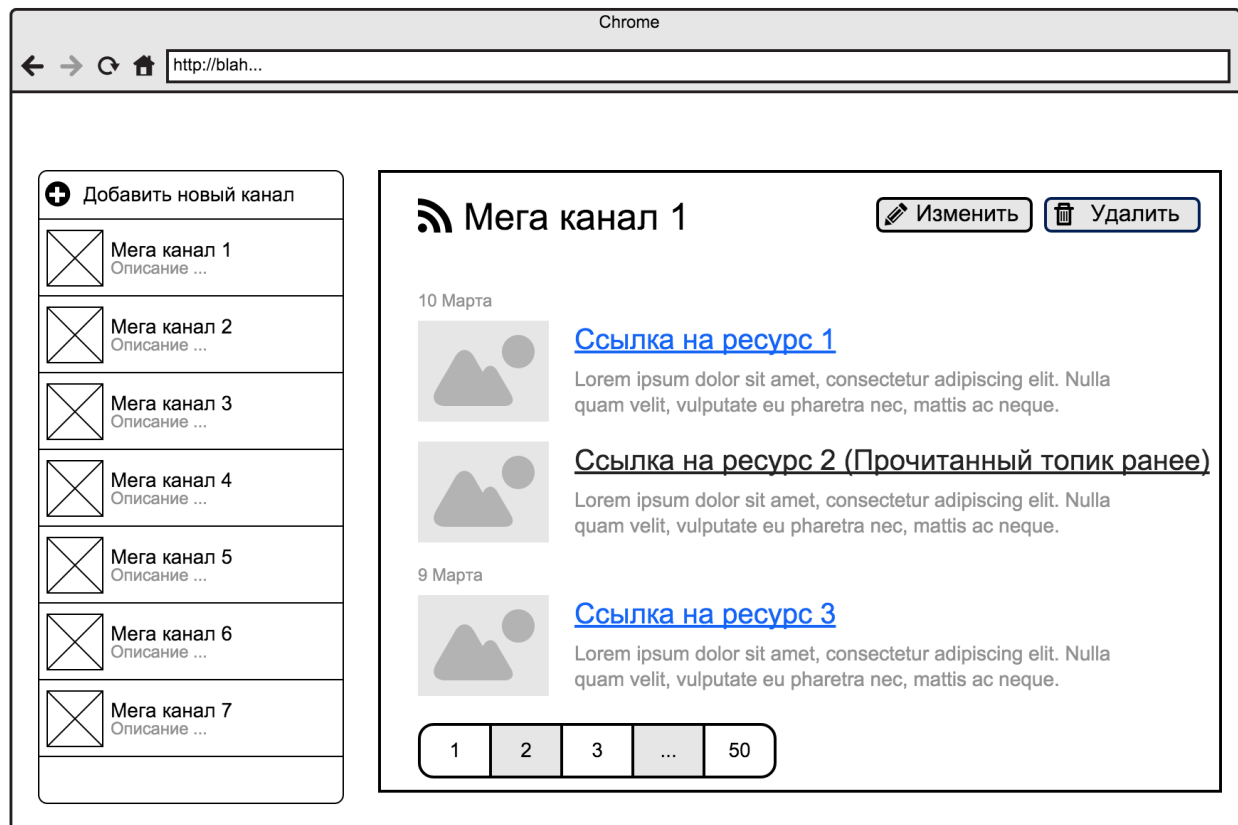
Chrome

http://blah...

Добавить новый канал

Мега канал 1
Описание ...

Мега канал 2
Описание ...

Мега канал 3
Описание ...

Мега канал 4
Описание ...

Мега канал 5
Описание ...

Мега канал 6
Описание ...

Мега канал 7
Описание ...

Мега канал 1

Изменить

Удалить

10 Марта

Ссылка на ресурс 1

Lorem ipsum dolor sit amet, consectetur adipiscing elit. Nulla quam velit, vulputate eu pharetra nec, mattis ac neque.

Ссылка на ресурс 2 (Прочитанный топик ранее)

Lorem ipsum dolor sit amet, consectetur adipiscing elit. Nulla quam velit, vulputate eu pharetra nec, mattis ac neque.

9 Марта

Ссылка на ресурс 3

Lorem ipsum dolor sit amet, consectetur adipiscing elit. Nulla quam velit, vulputate eu pharetra nec, mattis ac neque.

| 1 | 2 | 3 | ... | 50 |
|---|---|---|---|---|